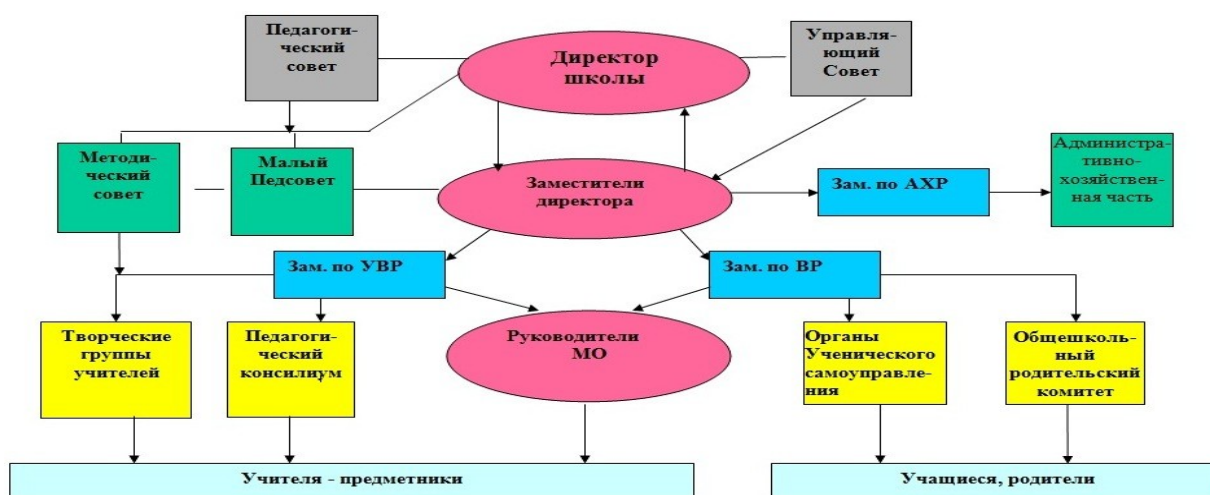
Педагогический совет

Директор школы

Управляющий Совет

Методический совет

Малый Педсовет

Заместители директора

Зам. по АХР

Административно-хозяйственная часть

Зам. по УВР

Зам. по ВР

Творческие группы учителей

Педагогический консилиум

Руководители МО

Органы Ученического самоуправления

Общешкольный родительский комитет

Учителя - предметники

Учащиеся, родители